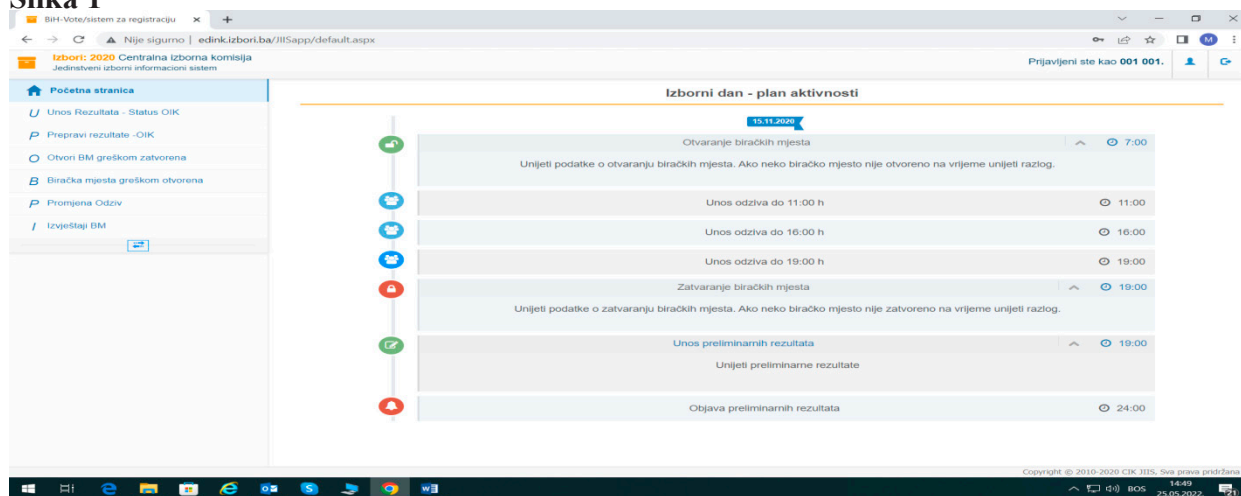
Slika 1

BiH-Vote/sistem za registraciju ×  +

Nije sigurno | edink.izbori.ba/JIISapp/default.aspx

M

Izbori: 2020 Centralna izborna komisija
Jedinstveni izborni informacioni sistem

Prijavljeni ste kao 001 001.

Početna stranica
U Unos Rezultata - Status OIK
P Prepravi rezultate -OIK
O Otvori BM greškom zatvorena
B Biračka mjesta greškom otvorena
P Promjena Odziv
I Izvještaji BM

Izborni dan - plan aktivnosti

15.11.2020

Otvaranje biračkih mjesta 7:00
Unijeti podatke o otvaranju biračkih mjesta. Ako neko biračko mjesto nije otvoreno na vrijeme unijeti razlog.

Unos odziva do 11:00 h 11:00

Unos odziva do 16:00 h 16:00

Unos odziva do 19:00 h 19:00

Zatvaranje biračkih mjesta 19:00
Unijeti podatke o zatvaranju biračkih mjesta. Ako neko biračko mjesto nije zatvoreno na vrijeme unijeti razlog.

Unos preliminarnih rezultata 19:00
Unijeti preliminarne rezultate

Objava preliminarnih rezultata 24:00

Copyright © 2010-2020 CIK JIIS, Sva prava pridržana

BOS 14:49 25.05.2022 21